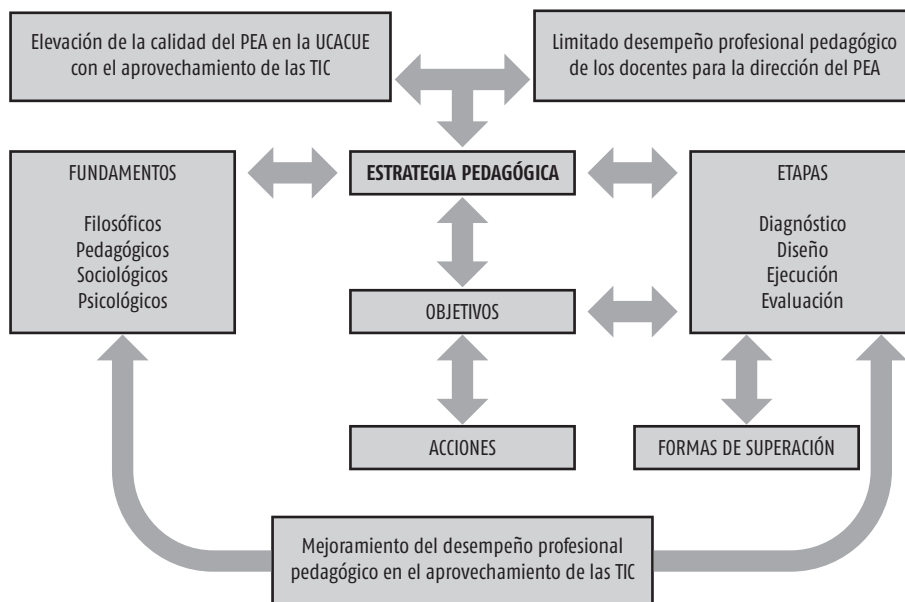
Elevación de la calidad del PEA en la UCACUE con el aprovechamiento de las TIC

Limitado desempeño profesional pedagógico de los docentes para la dirección del PEA

FUNDAMENTOS

Filosóficos
Pedagógicos
Sociológicos
Psicológicos

ESTRATEGIA PEDAGÓGICA

ETAPAS

Diagnóstico
Diseño
Ejecución
Evaluación

OBJETIVOS

ACCIONES

FORMAS DE SUPERACIÓN

Mejoramiento del desempeño profesional pedagógico en el aprovechamiento de las TIC